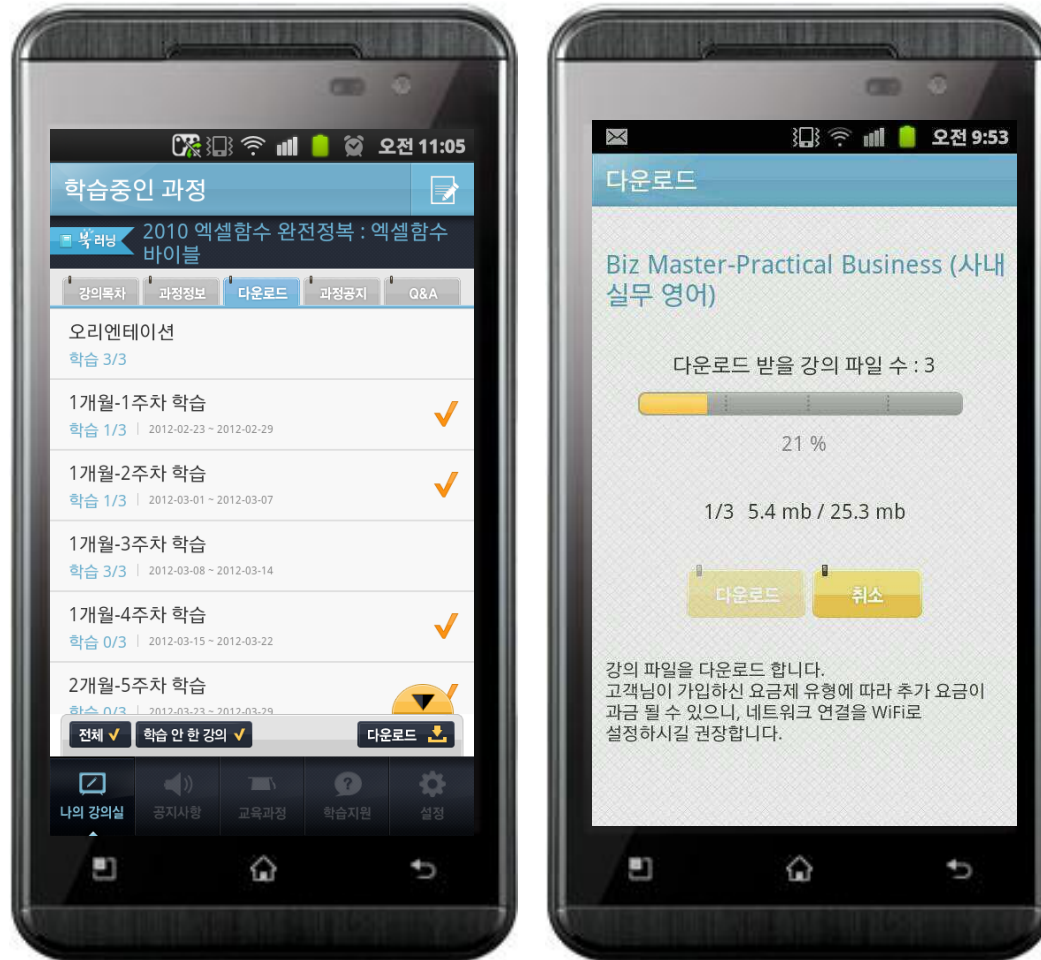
오전 11:05

학습중인 과정

북러닝 2010 엑셀함수 완전정복 : 엑셀함수 바이블

강의목차 과정정보 다운로드 과정공지 Q&A

오리엔테이션
학습 3/3

1개월-1주차 학습
학습 1/3 | 2012-02-23 ~ 2012-02-29

1개월-2주차 학습
학습 1/3 | 2012-03-01 ~ 2012-03-07

1개월-3주차 학습
학습 3/3 | 2012-03-08 ~ 2012-03-14

1개월-4주차 학습
학습 0/3 | 2012-03-15 ~ 2012-03-22

2개월-5주차 학습
학습 0/3 | 2012-03-23 ~ 2012-03-29

전체 학습 안 한 강의 다운로드

나의 강의실 공지사항 교육과정 학습지원 설정

오전 9:53

다운로드

Biz Master-Practical Business (사내 실무 영어)

다운로드 받을 강의 파일 수 : 3

21 %

1/3 5.4 mb / 25.3 mb

다운로드 취소

강의 파일을 다운로드 합니다.
고객님이 가입하신 요금제 유형에 따라 추가 요금이 과금 될 수 있으니, 네트워크 연결을 WiFi로 설정하시길 권장합니다.